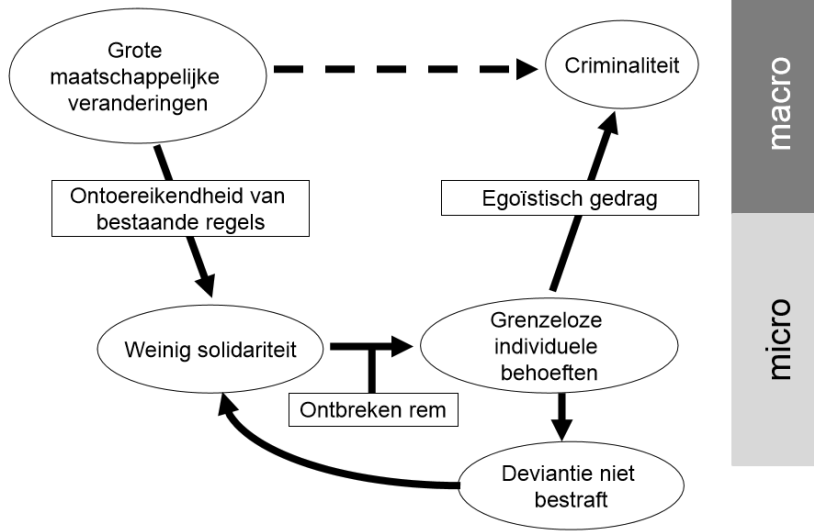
Grote maatschappelijke veranderingen

Criminaliteit

macro

Ontoereikendheid van bestaande regels

Egoïstisch gedrag

micro

Weinig solidariteit

Grenzeloze individuele behoeften

Ontbreken rem

Deviantie niet bestraft